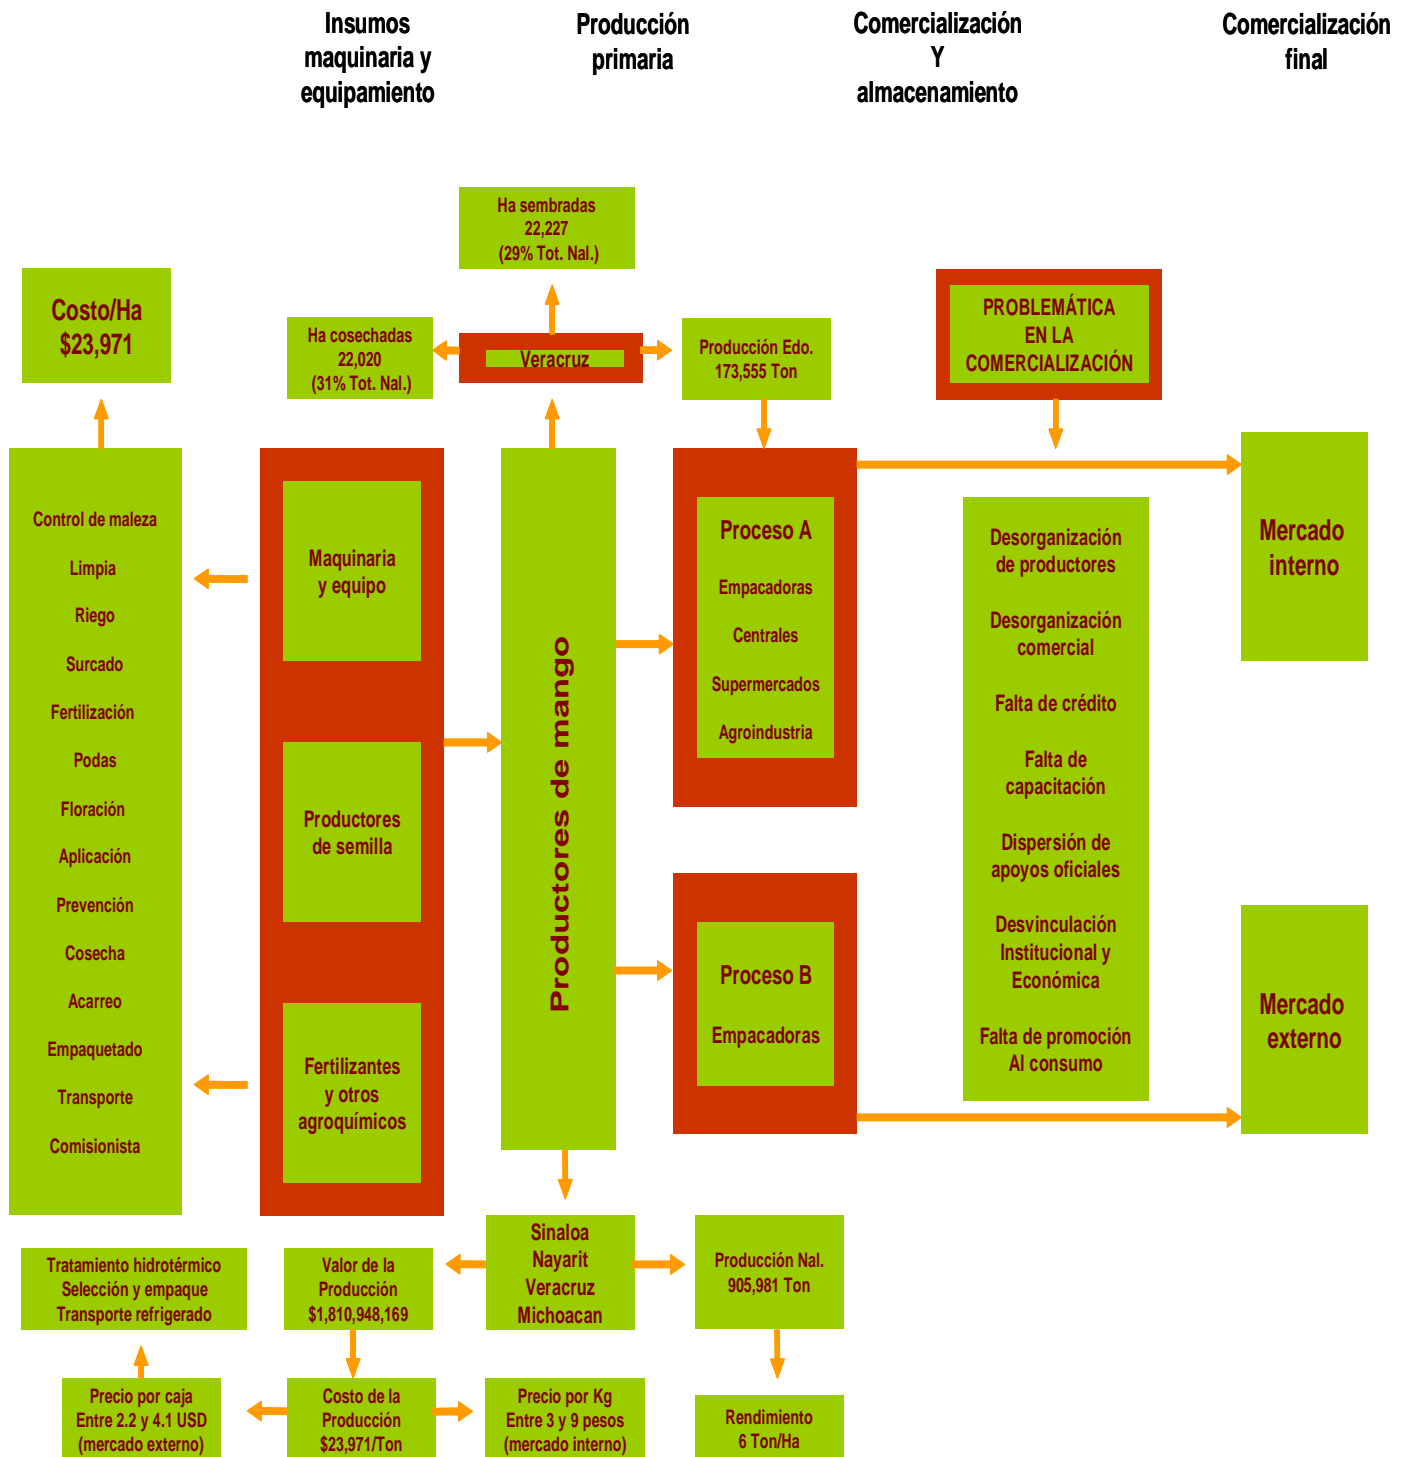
Insumos maquinaria y equipamiento

Producción primaria

Comercialización Y almacenamiento

Comercialización final

Ha sembradas
22,227
(29% Tot. Nal.)

Costo/Ha
$23,971

Ha cosechadas
22,020
(31% Tot. Nal.)

Veracruz

Producción Edo.
173,555 Ton

PROBLEMÁTICA EN LA COMERCIALIZACIÓN

Control de maleza
Limpia
Riego
Surcado
Fertilización
Podas
Floración
Aplicación
Prevención
Cosecha
Acarreo
Empaquetado
Transporte
Comisionista

Maquinaria y equipo

Productores de semilla

Fertilizantes y otros agroquímicos

Productores de mango

Proceso A
Empacadoras
Centrales
Supermercados
Agroindustria

Proceso B
Empacadoras

Desorganización de productores
Desorganización comercial
Falta de crédito
Falta de capacitación
Dispersión de apoyos oficiales
Desvinculación Institucional y Económica
Falta de promoción Al consumo

Mercado interno

Mercado externo

Tratamiento hidrotérmico
Selección y empaque
Transporte refrigerado

Valor de la Producción
$1,810,948,169

Sinaloa
Nayarit
Veracruz
Michoacan

Producción Nal.
905,981 Ton

Precio por caja
Entre 2.2 y 4.1 USD
(mercado externo)

Costo de la Producción
$23,971/Ton

Precio por Kg
Entre 3 y 9 pesos
(mercado interno)

Rendimiento
6 Ton/Ha